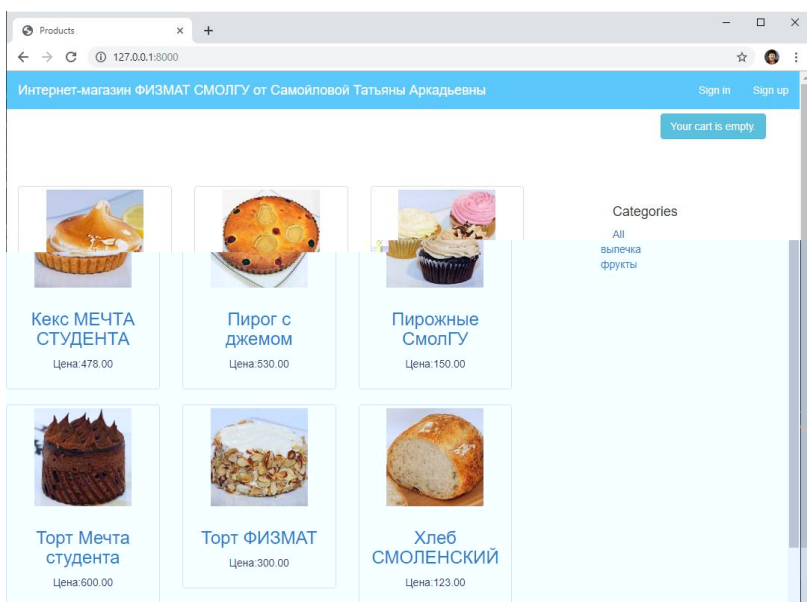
Products ×
+
127.0.0.1:8000

Интернет-магазин ФИЗМАТ СМОЛГУ от Самойловой Татьяны Аркадьевны
Sign in
Sign up

Your cart is empty.

Categories
All
выпечка
фрукты

Кекс МЕЧТА СТУДЕНТА
Цена:478.00

Пирог с джемом
Цена:530.00

Пирожные СмолГУ
Цена:150.00

Торт Мечта студента
Цена:600.00

Торт ФИЗМАТ
Цена:300.00

Хлеб СМОЛЕНСКИЙ
Цена:123.00